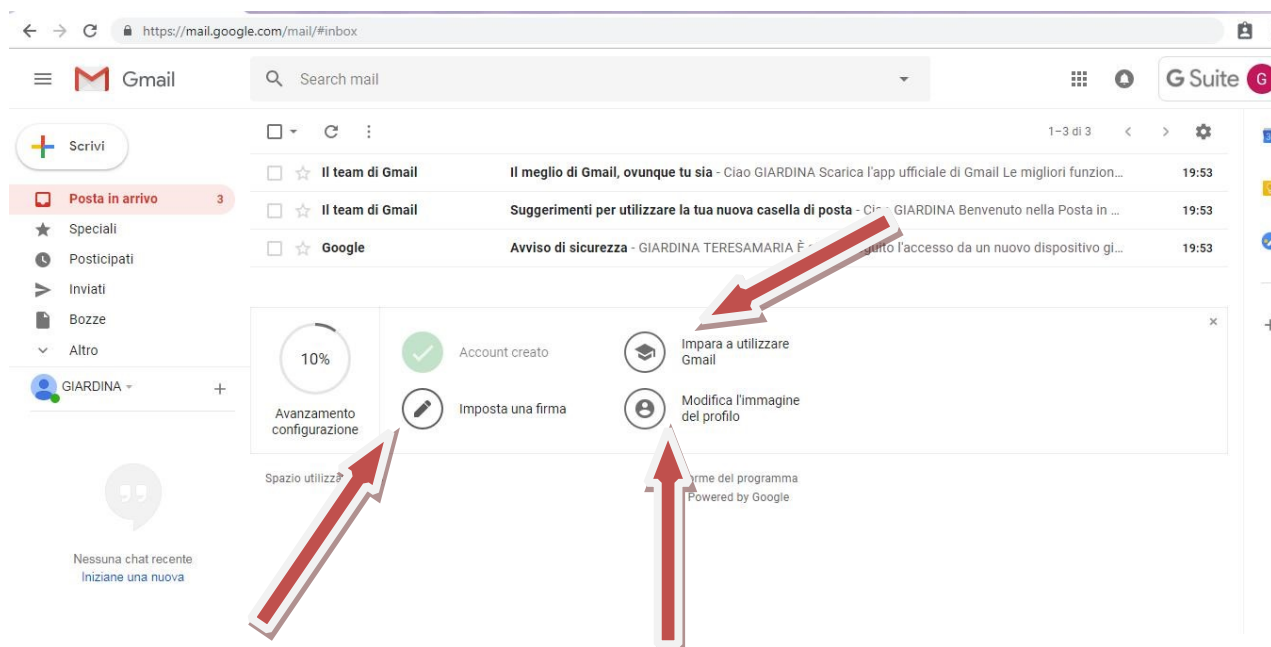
https://mail.google.com/mail/#inbox

Gmail

Search mail

G Suite G

Scrivi

Posta in arrivo 3

Speciali

Posticipati

Inviati

Bozze

Altro

GIARDINA

1–3 di 3

Il team di Gmail Il meglio di Gmail, ovunque tu sia - Ciao GIARDINA Scarica l'app ufficiale di Gmail Le migliori funzion... 19:53

Il team di Gmail Suggerimenti per utilizzare la tua nuova casella di posta - Cia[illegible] GIARDINA Benvenuto nella Posta in ... 19:53

Google Avviso di sicurezza - GIARDINA TERESAMARIA È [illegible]guito l'accesso da un nuovo dispositivo gi... 19:53

10%

Avanzamento configurazione

Account creato

Imposta una firma

Impara a utilizzare Gmail

Modifica l'immagine del profilo

×

Spazio utilizza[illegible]

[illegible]rme del programma

Powered by Google

Nessuna chat recente

Iniziane una nuova